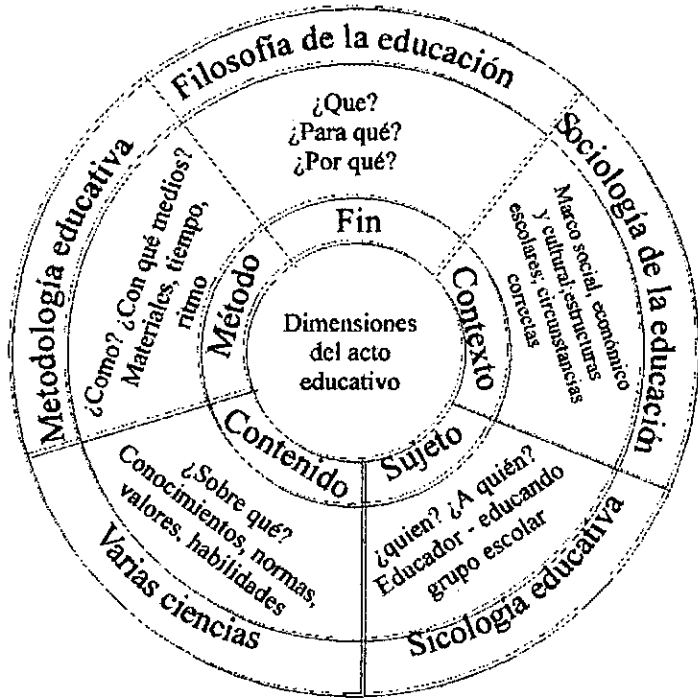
Dimensiones del acto educativo

Fin
Filosofía de la educación
¿Que? ¿Para qué? ¿Por qué?

Contexto
Sociología de la educación
Marco social, económico y cultural, estructuras escolares, circunstancias correctas

Sujeto
Sicología educativa
¿quien? ¿A quién? Educador - educando grupo escolar

Contenido
Varias ciencias
¿Sobre qué? Conocimientos, normas, valores, habilidades

Método
Metodología educativa
¿Como? ¿Con qué medios? Materiales, tiempo, ritmo